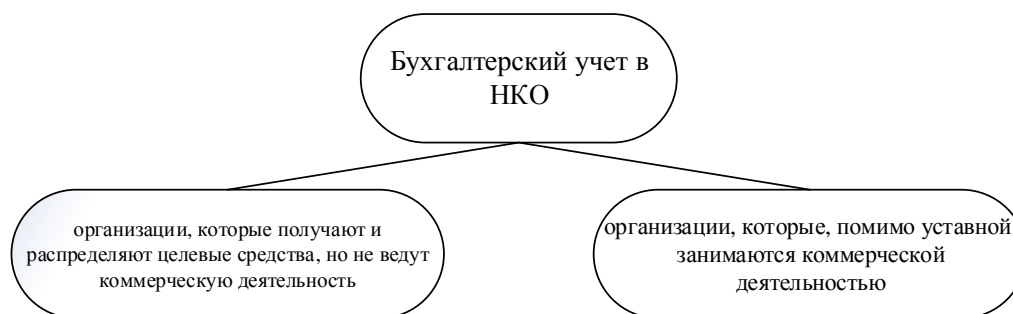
Бухгалтерский учет в НКО

организации, которые получают и распределяют целевые средства, но не ведут коммерческую деятельность

организации, которые, помимо уставной занимаются коммерческой деятельностью